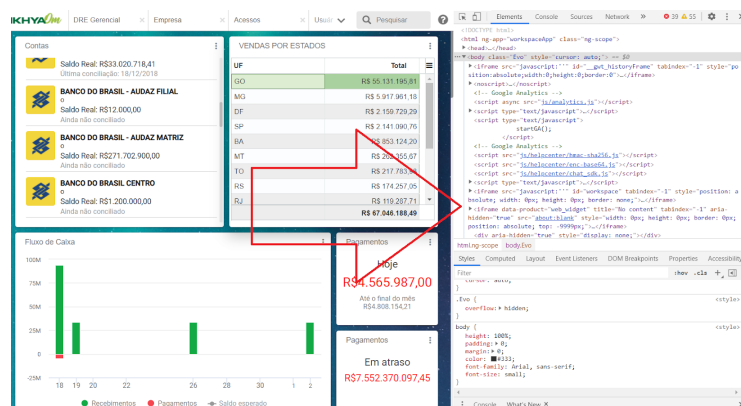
IKHYAOn DRE Gerencial × Empresa × Acessos × Usuá Pesquisar

Contas
Saldo Real: R$33.020.718,41
Última conciliação: 18/12/2018
BANCO DO BRASIL - AUDAZ FILIAL
0
Saldo Real: R$12.000,00
Ainda não conciliado
BANCO DO BRASIL - AUDAZ MATRIZ
0
Saldo Real: R$271.702.900,00
Ainda não conciliado
BANCO DO BRASIL CENTRO
0
Saldo Real: R$1.200.000,00
Ainda não conciliado

VENDAS POR ESTADOS

| UF | Total |
|---|---|
| GO | R$ 55.131.195,81 |
| MG | R$ 5.917.961,18 |
| DF | R$ 2.159.729,29 |
| SP | R$ 2.141.090,76 |
| BA | R$ 853.124,20 |
| MT | R$ 263.355,67 |
| TO | R$ 217.783,84 |
| RS | R$ 174.257,05 |
| RJ | R$ 119.207,71 |
| | R$ 67.046.188,49 |

Fluxo de Caixa
100M
75M
50M
25M
0
-25M
18 19 20 22 26 28 1 2
Recebimentos Pagamentos Saldo esperado

Pagamentos
Hoje
R$4.565.987,00
Até o final do mês
R$4.808.154,21

Pagamentos
Em atraso
R$7.552.370.097,45

Elements Console Sources Network » 39 55
<!DOCTYPE html>
<html ng-app="workspaceApp" class="ng-scope">
<head>…</head>
<body class="Evo" style="cursor: auto;"> == $0
<iframe src="javascript:''" id="__gwt_historyFrame" tabindex="-1" style="position:absolute;width:0;height:0;border:0"></iframe>
<noscript>…</noscript>
<!-- Google Analytics -->
<script async src="js/analytics.js"></script>
<script type="text/javascript"></script>
<script type="text/javascript">
startGA();
</script>
<!-- Google Analytics -->
<script src="js/helpcenter/hmac-sha256.js"></script>
<script src="js/helpcenter/enc-base64.js"></script>
<script src="js/helpcenter/chat_sdk.js"></script>
<script type="text/javascript"></script>
<iframe src="javascript:''" id="workspace" tabindex="-1" style="position: absolute; width: 0px; height: 0px; border: none;"></iframe>
<iframe data-product="web_widget" title="No content" tabindex="-1" aria-hidden="true" src="about:blank" style="width: 0px; height: 0px; border: 0px; position: absolute; top: -9999px;"></iframe>
<div aria-hidden="true" style="display: none;"></div>
html.ng-scope body.Evo
Styles Computed Layout Event Listeners DOM Breakpoints Properties Accessibility
Filter :hov .cls +
cursor: auto;
.Evo { <style>
overflow: hidden;
}
body { <style>
height: 100%;
padding: 0;
margin: 0;
color: #333;
font-family: Arial, sans-serif;
font-size: small;
}
Console What's New ×